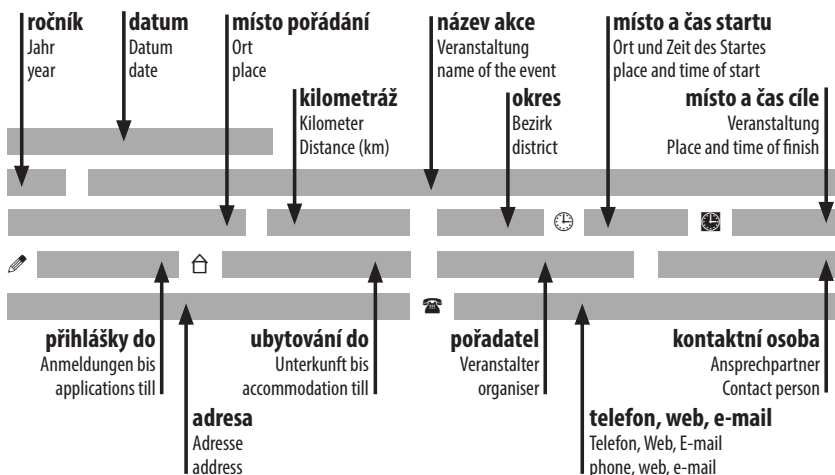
**ročník**
Jahr
year

**datum**
Datum
date

**místo pořádání**
Ort
place

**název akce**
Veranstaltung
name of the event

**místo a čas startu**
Ort und Zeit des Startes
place and time of start

**kilometráž**
Kilometer
Distance (km)

**okres**
Bezirk
district

**místo a čas cíle**
Veranstaltung
Place and time of finish

**přihlášky do**
Anmeldungen bis
applications till

**ubytování do**
Unterkunft bis
accommodation till

**pořadatel**
Veranstalter
organiser

**kontaktní osoba**
Ansprechpartner
Contact person

**adresa**
Adresse
address

**telefon, web, e-mail**
Telefon, Web, E-mail
phone, web, e-mail